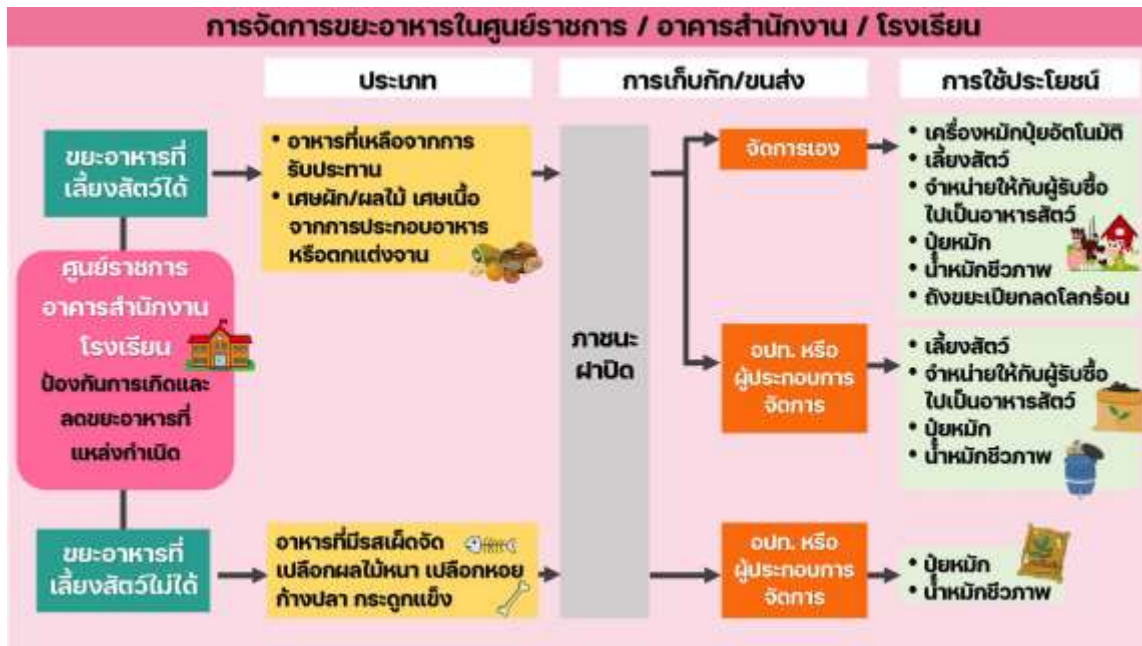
การจัดการขยะอาหารในศูนย์ราชการ / อาคารสำนักงาน / โรงเรียน

ประเภท

การเก็บกัก/ขนส่ง

การใช้ประโยชน์

ขยะอาหารที่เลี้ยงสัตว์ได้

• อาหารที่เหลือจากการรับประทาน
• เศษผัก/ผลไม้ เศษเนื้อจากการประกอบอาหาร หรือตกแต่งจาน

ศูนย์ราชการ
อาคารสำนักงาน
โรงเรียน
ป้องกันการเกิดและลดขยะอาหารที่แหล่งกำเนิด

ภาชนะฝาปิด

จัดการเอง

• เครื่องหมักปุ๋ยอัตโนมัติ
• เลี้ยงสัตว์
• จำหน่ายให้กับผู้รับซื้อไปเป็นอาหารสัตว์
• ปุ๋ยหมัก
• น้ำหมักชีวภาพ
• ถังขยะเปียกลดโลกร้อน

อปท. หรือ ผู้ประกอบการจัดการ

• เลี้ยงสัตว์
• จำหน่ายให้กับผู้รับซื้อไปเป็นอาหารสัตว์
• ปุ๋ยหมัก
• น้ำหมักชีวภาพ

ขยะอาหารที่เลี้ยงสัตว์ไม่ได้

อาหารที่มีรสเผ็ดจัด เปลือกผลไม้หนา เปลือกหอย ก้างปลา กระดูกแข็ง

อปท. หรือ ผู้ประกอบการจัดการ

• ปุ๋ยหมัก
• น้ำหมักชีวภาพ